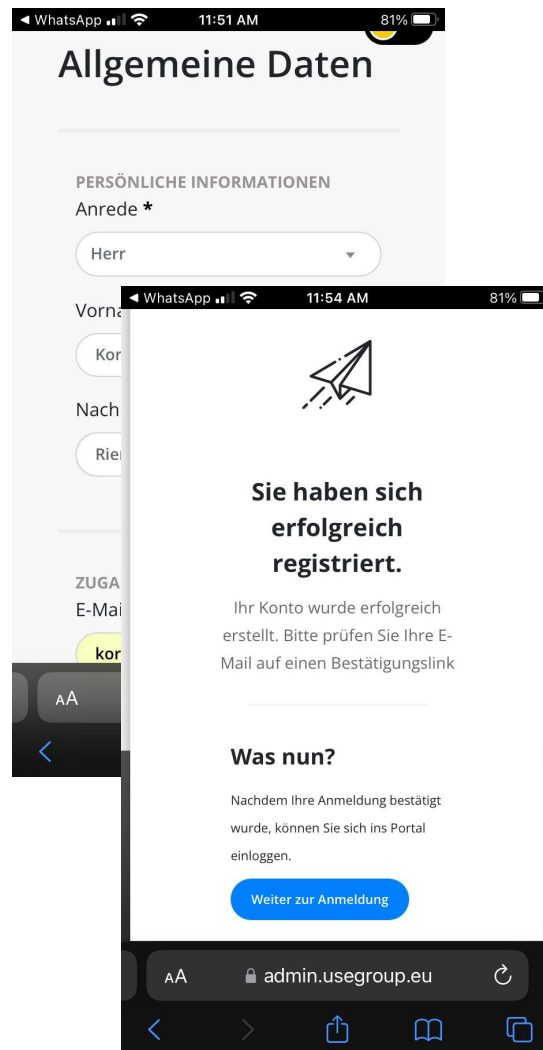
◀ WhatsApp 11:51 AM 81%

Allgemeine Daten

PERSÖNLICHE INFORMATIONEN
Anrede *

Herr

Vorna

Kor

Nach

Rie

ZUGA
E-Mai

kor

AA

◀ WhatsApp 11:54 AM 81%

Sie haben sich erfolgreich registriert.

Ihr Konto wurde erfolgreich erstellt. Bitte prüfen Sie Ihre E-Mail auf einen Bestätigungslink

Was nun?

Nachdem Ihre Anmeldung bestätigt wurde, können Sie sich ins Portal einloggen.

Weiter zur Anmeldung

AA admin.usegroup.eu